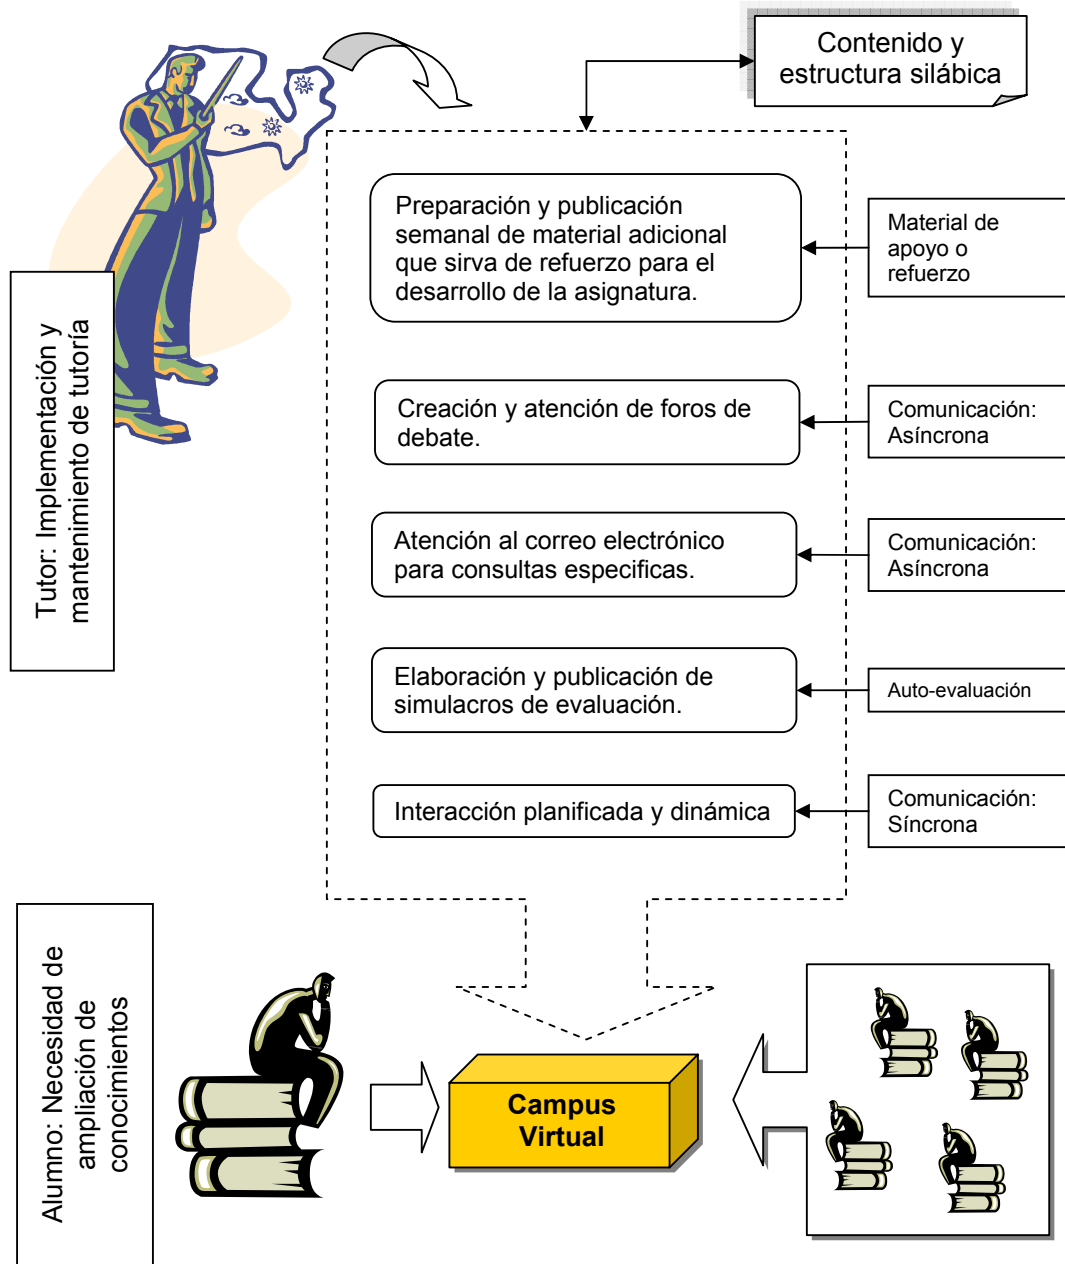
Contenido y estructura silábica

Tutor: Implementación y mantenimiento de tutoría

Preparación y publicación semanal de material adicional que sirva de refuerzo para el desarrollo de la asignatura.

Material de apoyo o refuerzo

Creación y atención de foros de debate.

Comunicación: Asíncrona

Atención al correo electrónico para consultas especificas.

Comunicación: Asíncrona

Elaboración y publicación de simulacros de evaluación.

Auto-evaluación

Interacción planificada y dinámica

Comunicación: Síncrona

Alumno: Necesidad de ampliación de conocimientos

Campus Virtual